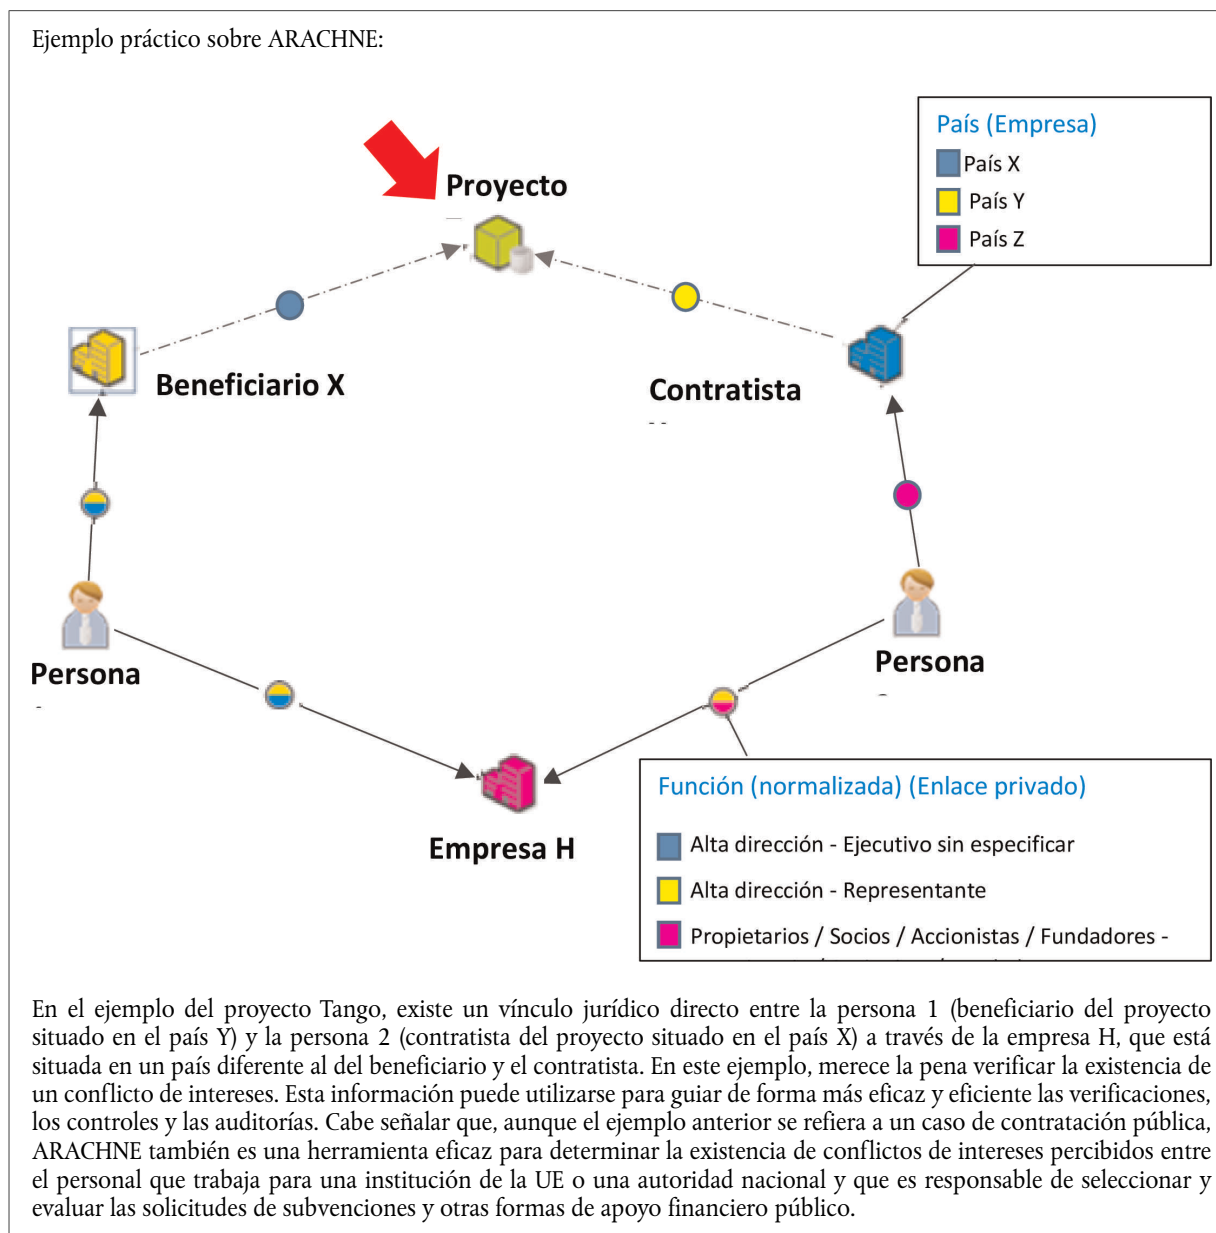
Ejemplo práctico sobre ARACHNE:

Proyecto

País (Empresa)
País X
País Y
País Z

Beneficiario X

Contratista

Persona

Persona

Empresa H

Función (normalizada) (Enlace privado)
Alta dirección - Ejecutivo sin especificar
Alta dirección - Representante
Propietarios / Socios / Accionistas / Fundadores -

En el ejemplo del proyecto Tango, existe un vínculo jurídico directo entre la persona 1 (beneficiario del proyecto situado en el país Y) y la persona 2 (contratista del proyecto situado en el país X) a través de la empresa H, que está situada en un país diferente al del beneficiario y el contratista. En este ejemplo, merece la pena verificar la existencia de un conflicto de intereses. Esta información puede utilizarse para guiar de forma más eficaz y eficiente las verificaciones, los controles y las auditorías. Cabe señalar que, aunque el ejemplo anterior se refiera a un caso de contratación pública, ARACHNE también es una herramienta eficaz para determinar la existencia de conflictos de intereses percibidos entre el personal que trabaja para una institución de la UE o una autoridad nacional y que es responsable de seleccionar y evaluar las solicitudes de subvenciones y otras formas de apoyo financiero público.